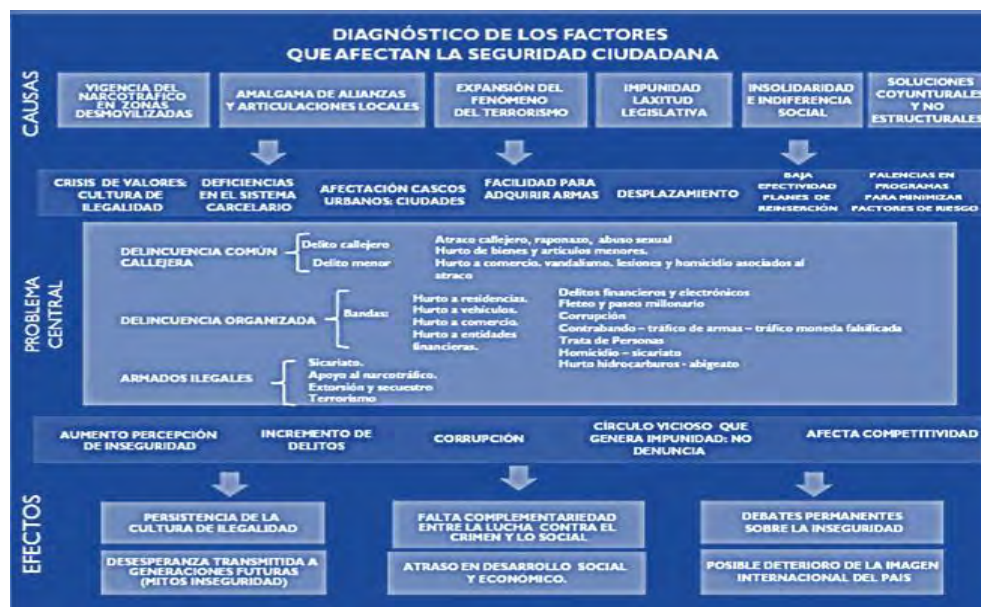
DIAGNÓSTICO DE LOS FACTORES QUE AFECTAN LA SEGURIDAD CIUDADANA

CAUSAS

VIGENCIA DEL NARCOTRÁFICO EN ZONAS DESMOVILIZADAS

AMALGAMA DE ALIANZAS Y ARTICULACIONES LOCALES

EXPANSIÓN DEL FENÓMENO DEL TERRORISMO

IMPUNIDAD LAXITUD LEGISLATIVA

INSOLIDARIDAD E INDIFERENCIA SOCIAL

SOLUCIONES COYUNTURALES Y NO ESTRUCTURALES

CRISIS DE VALORES: CULTURA DE ILEGALIDAD

DEFICIENCIAS EN EL SISTEMA CARCELARIO

AFECTACIÓN CASCOS URBANOS: CIUDADES

FACILIDAD PARA ADQUIRIR ARMAS

DESPLAZAMIENTO

BAJA EFECTIVIDAD PLANES DE REINSERCIÓN

FALENCIAS EN PROGRAMAS PARA MINIMIZAR FACTORES DE RIESGO

PROBLEMA CENTRAL

DELINCUENCIA COMÚN CALLEJERA

Delito callejero

Delito menor

Atraco callejero, raponazo, abuso sexual
Hurto de bienes y artículos menores.
Hurto a comercio, vandalismo, lesiones y homicidio asociados al atraco

DELINCUENCIA ORGANIZADA

Bandas:

Hurto a residencias.
Hurto a vehículos.
Hurto a comercio.
Hurto a entidades financieras.

Delitos financieros y electrónicos
Fleteo y paseo millonario
Corrupción
Contrabando – tráfico de armas – tráfico moneda falsificada
Trata de Personas
Homicidio – sicariato
Hurto hidrocarburos - abigeato

ARMADOS ILEGALES

Sicariato.
Apoyo al narcotráfico.
Extorsión y secuestro
Terrorismo

AUMENTO PERCEPCIÓN DE INSEGURIDAD

INCREMENTO DE DELITOS

CORRUPCIÓN

CÍRCULO VICIOSO QUE GENERA IMPUNIDAD: NO DENUNCIA

AFECTA COMPETITIVIDAD

EFECTOS

PERSISTENCIA DE LA CULTURA DE ILEGALIDAD

FALTA COMPLEMENTARIEDAD ENTRE LA LUCHA CONTRA EL CRIMEN Y LO SOCIAL

DEBATES PERMANENTES SOBRE LA INSEGURIDAD

DESESPERANZA TRANSMITIDA A GENERACIONES FUTURAS (MITOS INSEGURIDAD)

ATRASO EN DESARROLLO SOCIAL Y ECONÓMICO.

POSIBLE DETERIORO DE LA IMAGEN INTERNACIONAL DEL PAIS